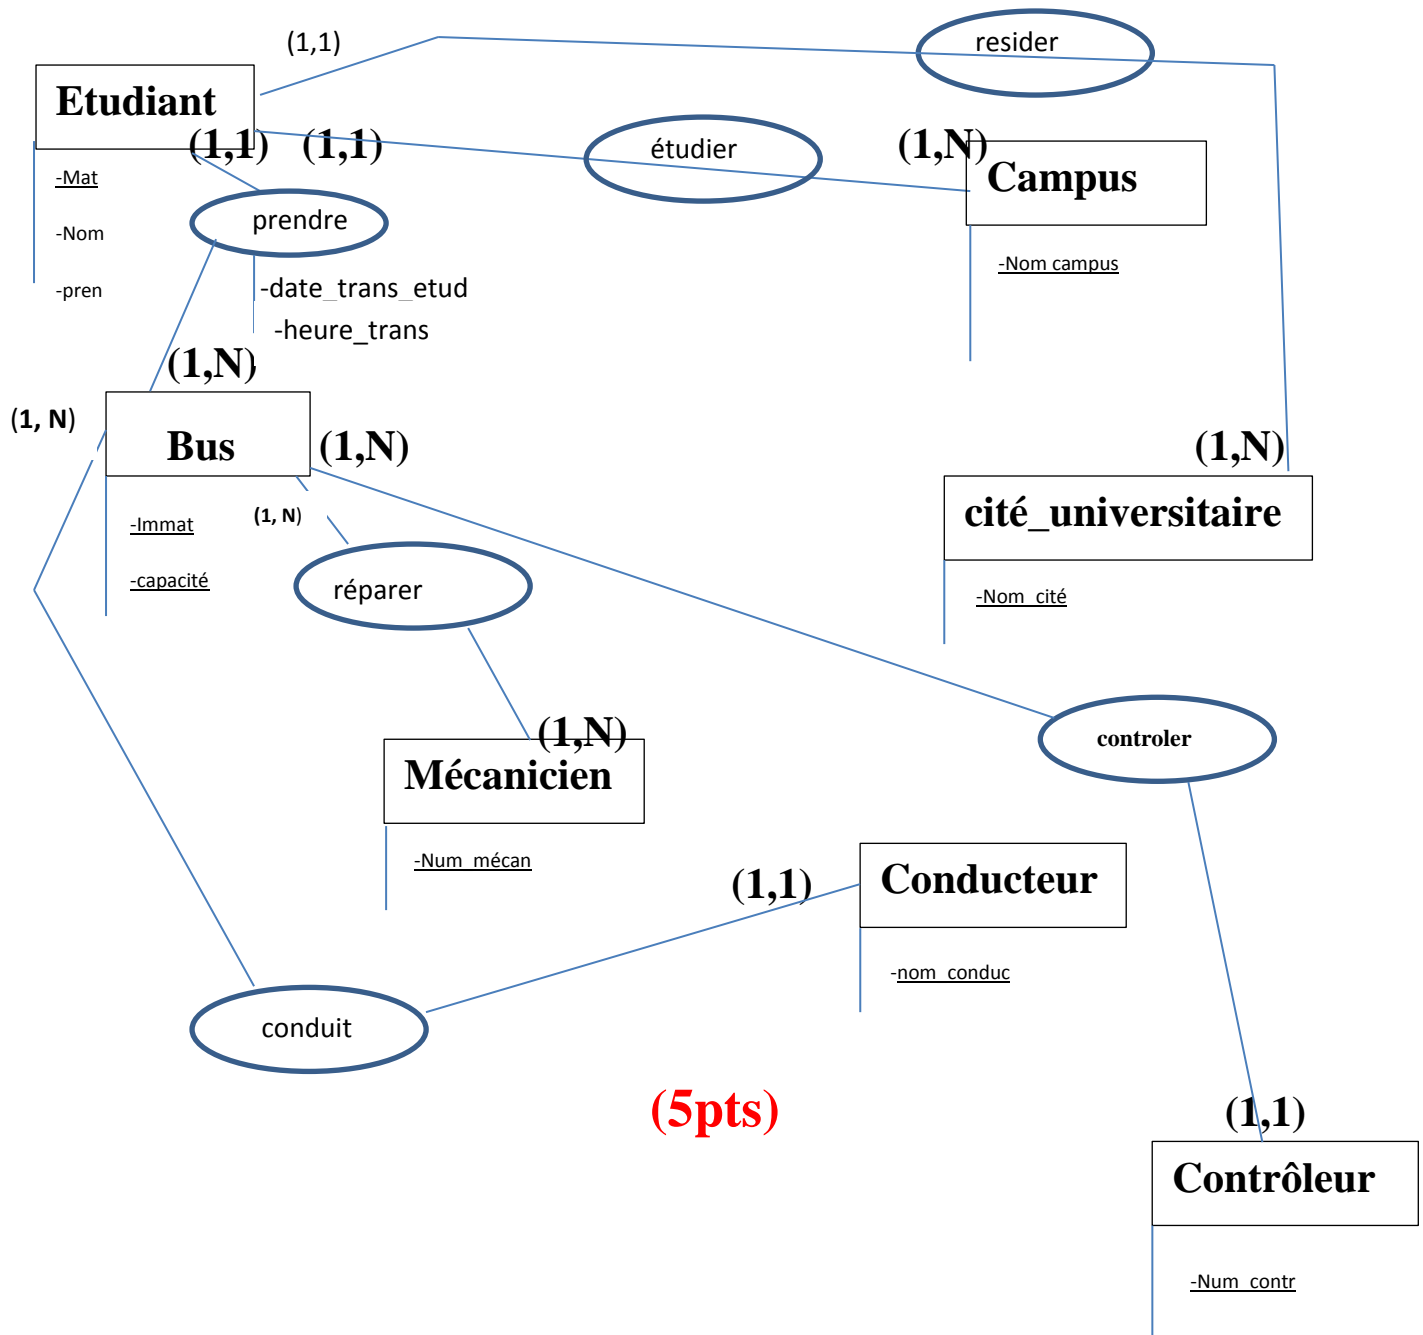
(1,1)

resider

Etudiant

(1,1) (1,1)

étudier

(1,N)

Campus

-Mat

-Nom

-pren

prendre

-date_trans_etud

-heure_trans

-Nom campus

(1,N)

(1, N)

Bus

(1,N)

(1,N)

cité_universitaire

-Immat

-capacité

(1, N)

réparer

-Nom_cité

(1,N)

Mécanicien

controler

-Num_mécan

(1,1)

Conducteur

-nom_conduc

conduit

(5pts)

(1,1)

Contrôleur

-Num_contr